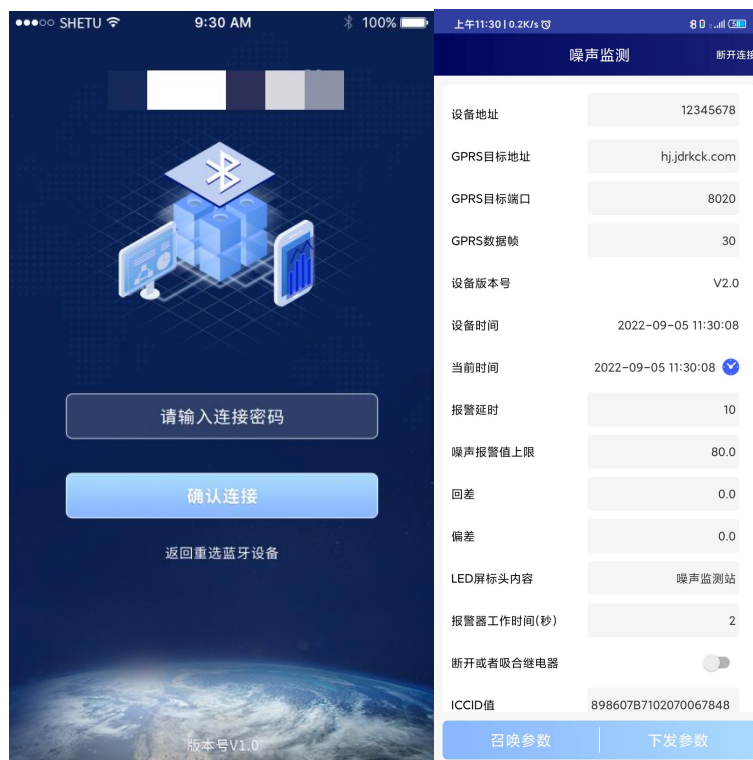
●●●○○ SHETU 9:30 AM 100%

请输入连接密码

确认连接

返回重选蓝牙设备

版本号V1.0

上午11:30 | 0.2K/s

噪声监测

断开连接

| | |
|---|---|
| 设备地址 | 12345678 |
| GPRS目标地址 | hj.jdrkck.com |
| GPRS目标端口 | 8020 |
| GPRS数据帧 | 30 |
| 设备版本号 | V2.0 |
| 设备时间 | 2022-09-05 11:30:08 |
| 当前时间 | 2022-09-05 11:30:08 |
| 报警延时 | 10 |
| 噪声报警值上限 | 80.0 |
| 回差 | 0.0 |
| 偏差 | 0.0 |
| LED屏标头内容 | 噪声监测站 |
| 报警器工作时间(秒) | 2 |
| 断开或者吸合继电器 | |
| ICCID值 | 898607B7102070067848 |

召唤参数

下发参数